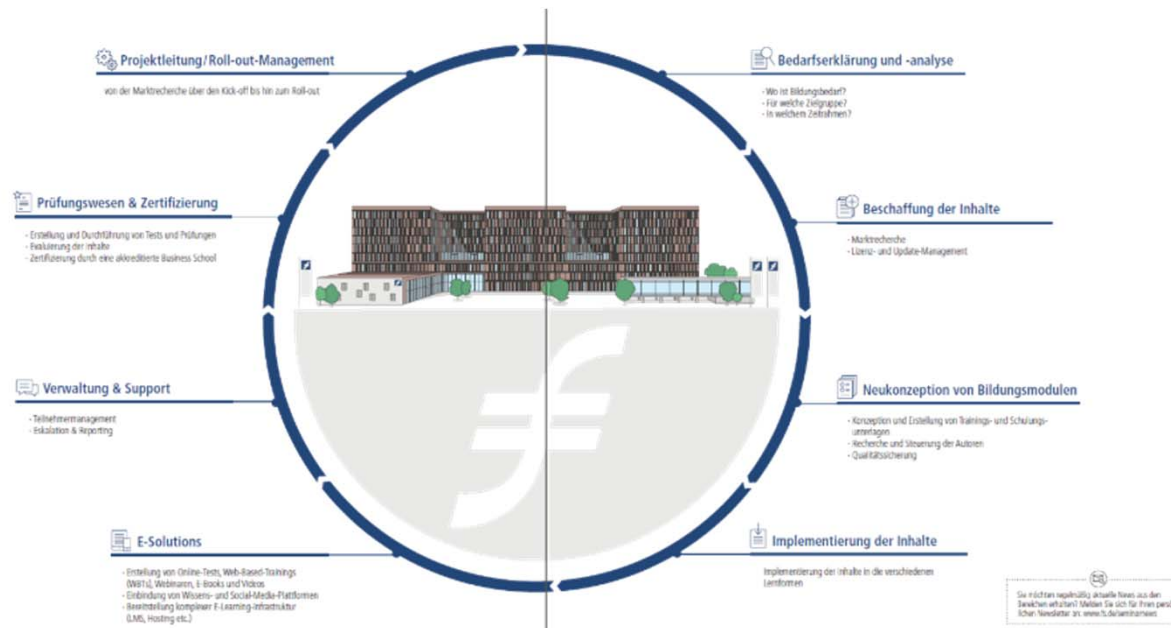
Projektleitung/Roll-out-Management

von der Marktrecherche über den Kick-off bis hin zum Roll-out

Bedarfserklärung und -analyse

- Wo ist Bildungsbedarf?
- Für welche Zielgruppe?
- In welchem Zeitrahmen?

Prüfungswesen & Zertifizierung

- Erstellung und Durchführung von Tests und Prüfungen
- Evaluierung der Inhalte
- Zertifizierung durch eine akkreditierte Business School

Beschaffung der Inhalte

- Marktrecherche
- Lizenz- und Update-Management

Verwaltung & Support

- Teilnehmermanagement
- Eskalation & Reporting

Neukonzeption von Bildungsmodulen

- Konzeption und Erstellung von Trainings- und Schulungsunterlagen
- Recherche und Steuerung der Autoren
- Qualitätssicherung

E-Solutions

- Erstellung von Online-Tests, Web-Based-Trainings (WBTs), Webinaren, E-Books und Videos
- Einbindung von Wissens- und Social-Media-Plattformen
- Bereitstellung kompletter E-Learning-Infrastruktur (LMS, Hosting etc.)

Implementierung der Inhalte

Implementierung der Inhalte in die verschiedenen Lernformen

Sie möchten regelmäßig aktuelle News aus den Bereichen erhalten? Melden Sie sich für Ihren persönlichen Newsletter an: www.fs.de/seminarnews